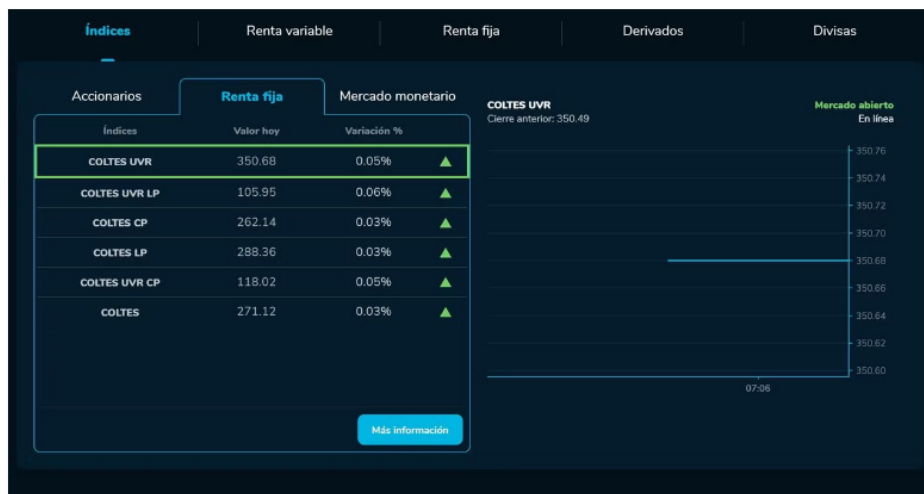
Índices | Renta variable | Renta fija | Derivados | Divisas

Accionarios | Renta fija | Mercado monetario

| Índices | Valor hoy | Variación % |
|---|---|---|
| COLTES UVR | 350.68 | 0.05% |
| COLTES UVR LP | 105.95 | 0.06% |
| COLTES CP | 262.14 | 0.03% |
| COLTES LP | 288.36 | 0.03% |
| COLTES UVR CP | 118.02 | 0.05% |
| COLTES | 271.12 | 0.03% |

Más información

COLTES UVR
Cierre anterior: 350.49

Mercado abierto
En línea

350.76
350.74
350.72
350.70
350.68
350.66
350.64
350.62
350.60

07:06